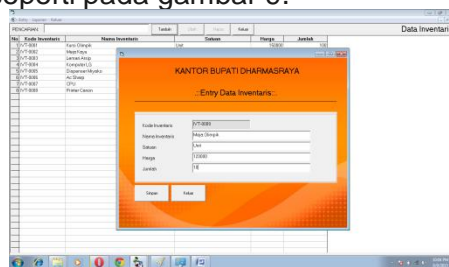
seperti pada gambar 5.

PENCARIAN
Tambah
Ubah
Hapus
Keluar
Data Inventari

| No | Kode Inventaris | Nama Inventaris | Satuan | Harga | Jumlah |
|---|---|---|---|---|---|
| 1 | IVT-8081 | Kursi Olimpik | Unit | 10.000 | 100 |
| 2 | IVT-8082 | Meja Kayu | | | |
| 3 | IVT-8083 | Lemari Arsip | | | |
| 4 | IVT-8084 | Komputer LG | | | |
| 5 | IVT-8085 | Dispenser Miyako | | | |
| 6 | IVT-8086 | Ac Sharp | | | |
| 7 | IVT-8087 | CPU | | | |
| 8 | IVT-8088 | Printer Canon | | | |

KANTOR BUPATI DHARMASRAYA

..:Entry Data Inventaris:..

Kode Inventaris IVT-8089
Nama Inventaris Meja Sharp A
Satuan Unit
Harga 120000
Jumlah 10

Simpan
Keluar